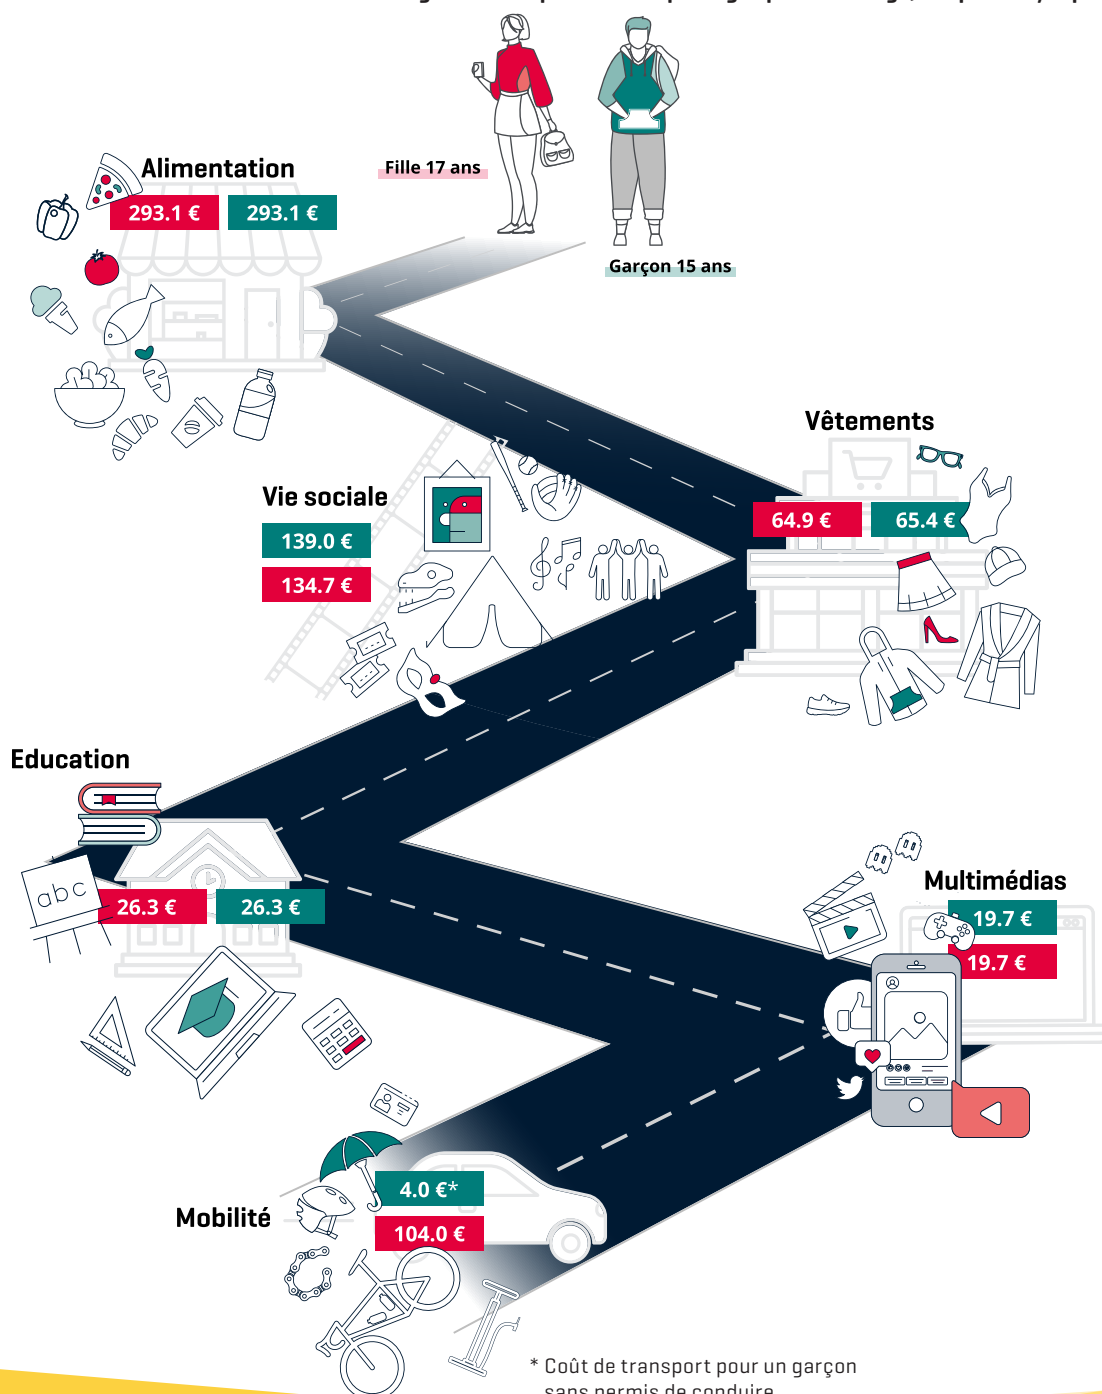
Fille 17 ans

Garçon 15 ans

Alimentation

293.1 €

293.1 €

Vêtements

64.9 €

65.4 €

Vie sociale

139.0 €

134.7 €

Education

abc

26.3 €

26.3 €

Multimédias

19.7 €

19.7 €

Mobilité

4.0 €*

104.0 €

* Coût de transport pour un garçon sans permis de conduire